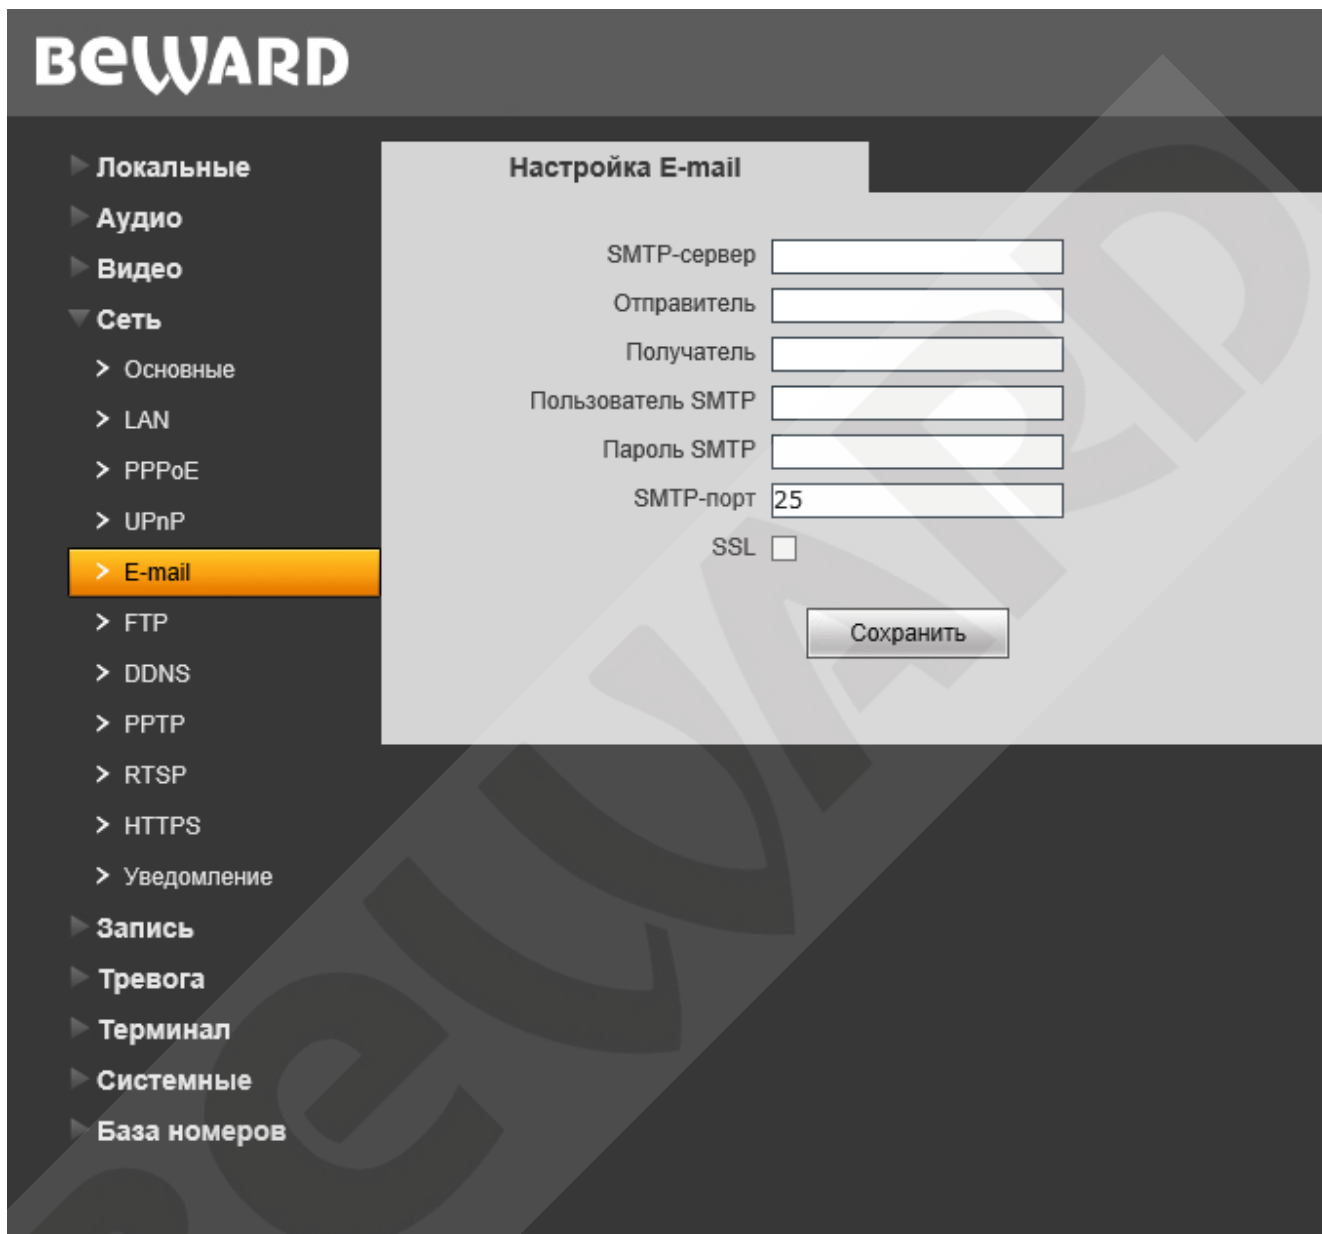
BEWARD

Локальные
Аудио
Видео
Сеть
Основные
LAN
PPPoE
UPnP
E-mail
FTP
DDNS
PPTP
RTSP
HTTPS
Уведомление
Запись
Тревога
Терминал
Системные
База номеров

Настройка E-mail

SMTP-сервер
Отправитель
Получатель
Пользователь SMTP
Пароль SMTP
SMTP-порт 25
SSL

Сохранить

BEWARD